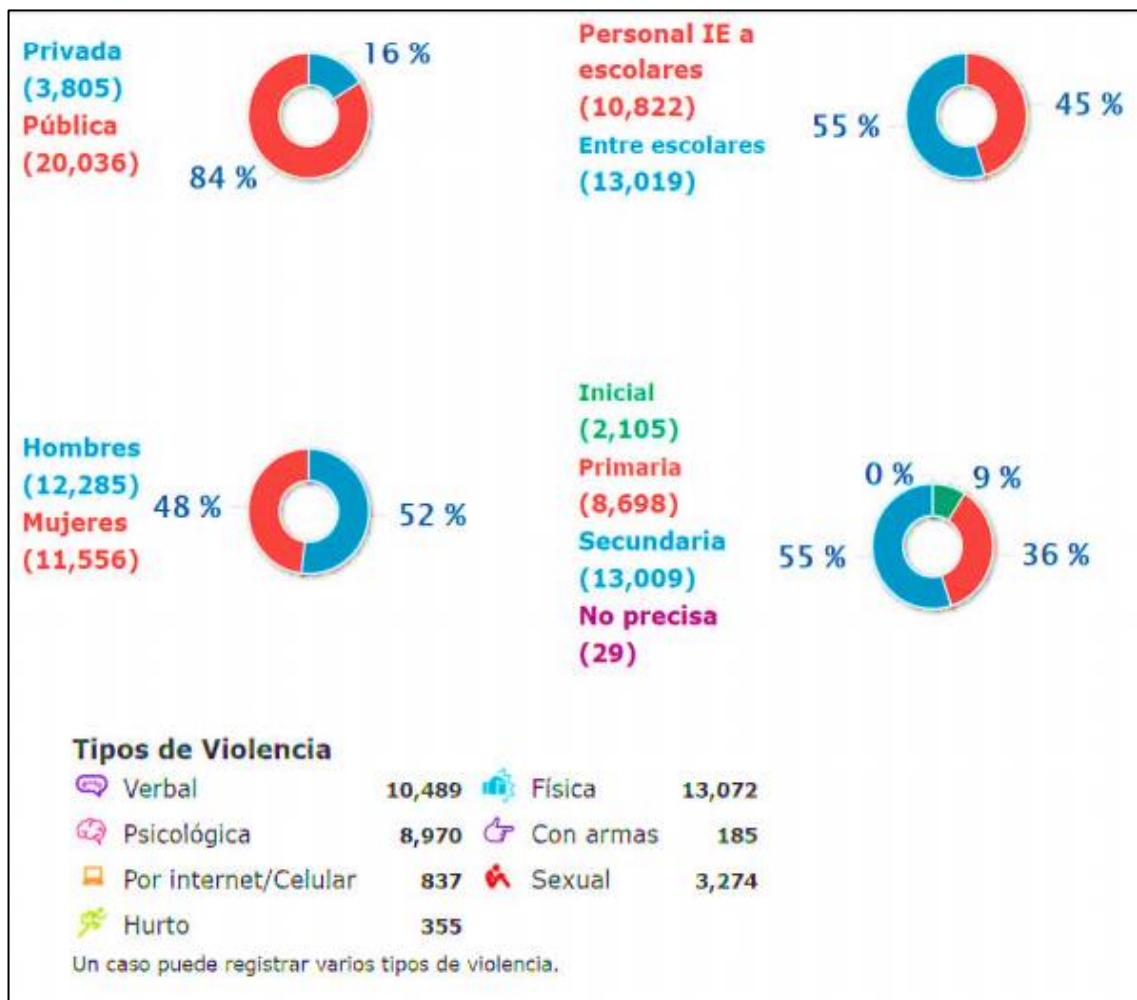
Privada
(3,805)
Pública
(20,036)

16 %
84 %

Personal IE a escolares
(10,822)
Entre escolares
(13,019)

55 %
45 %

Hombres
(12,285)
Mujeres
(11,556)

48 %
52 %

Inicial
(2,105)
Primaria
(8,698)
Secundaria
(13,009)
No precisa
(29)

0 %
9 %
55 %
36 %

Tipos de Violencia

| | | | |
|---|---|---|---|
| Verbal | 10,489 | Física | 13,072 |
| Psicológica | 8,970 | Con armas | 185 |
| Por internet/Celular | 837 | Sexual | 3,274 |
| Hurto | 355 | | |

Un caso puede registrar varios tipos de violencia.